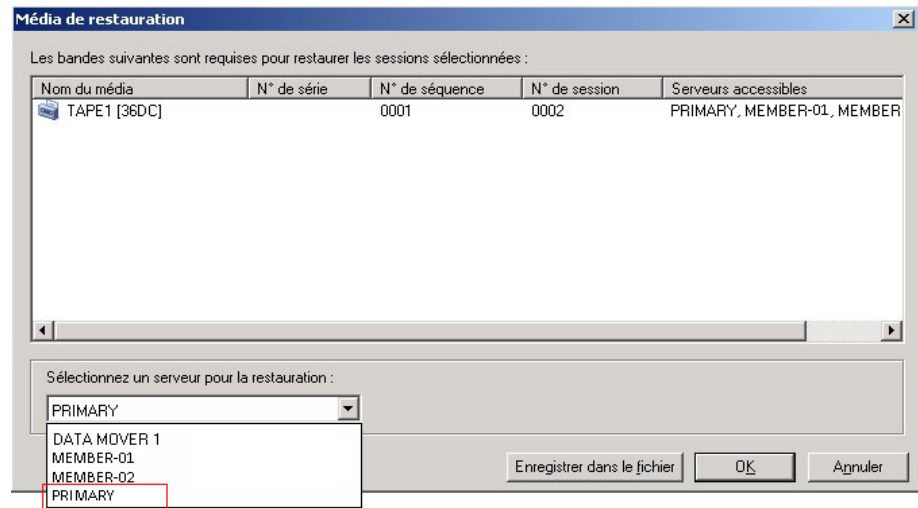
Média de restauration

Les bandes suivantes sont requises pour restaurer les sessions sélectionnées :

| Nom du média | N° de série | N° de séquence | N° de session | Serveurs accessibles |
|---|---|---|---|---|
| TAPE1 [36DC] | | 0001 | 0002 | PRIMARY, MEMBER-01, MEMBER |

Sélectionnez un serveur pour la restauration :

PRIMARY

DATA MOVER 1
MEMBER-01
MEMBER-02
PRIMARY

Enregistrer dans le fichier
OK
Annuler